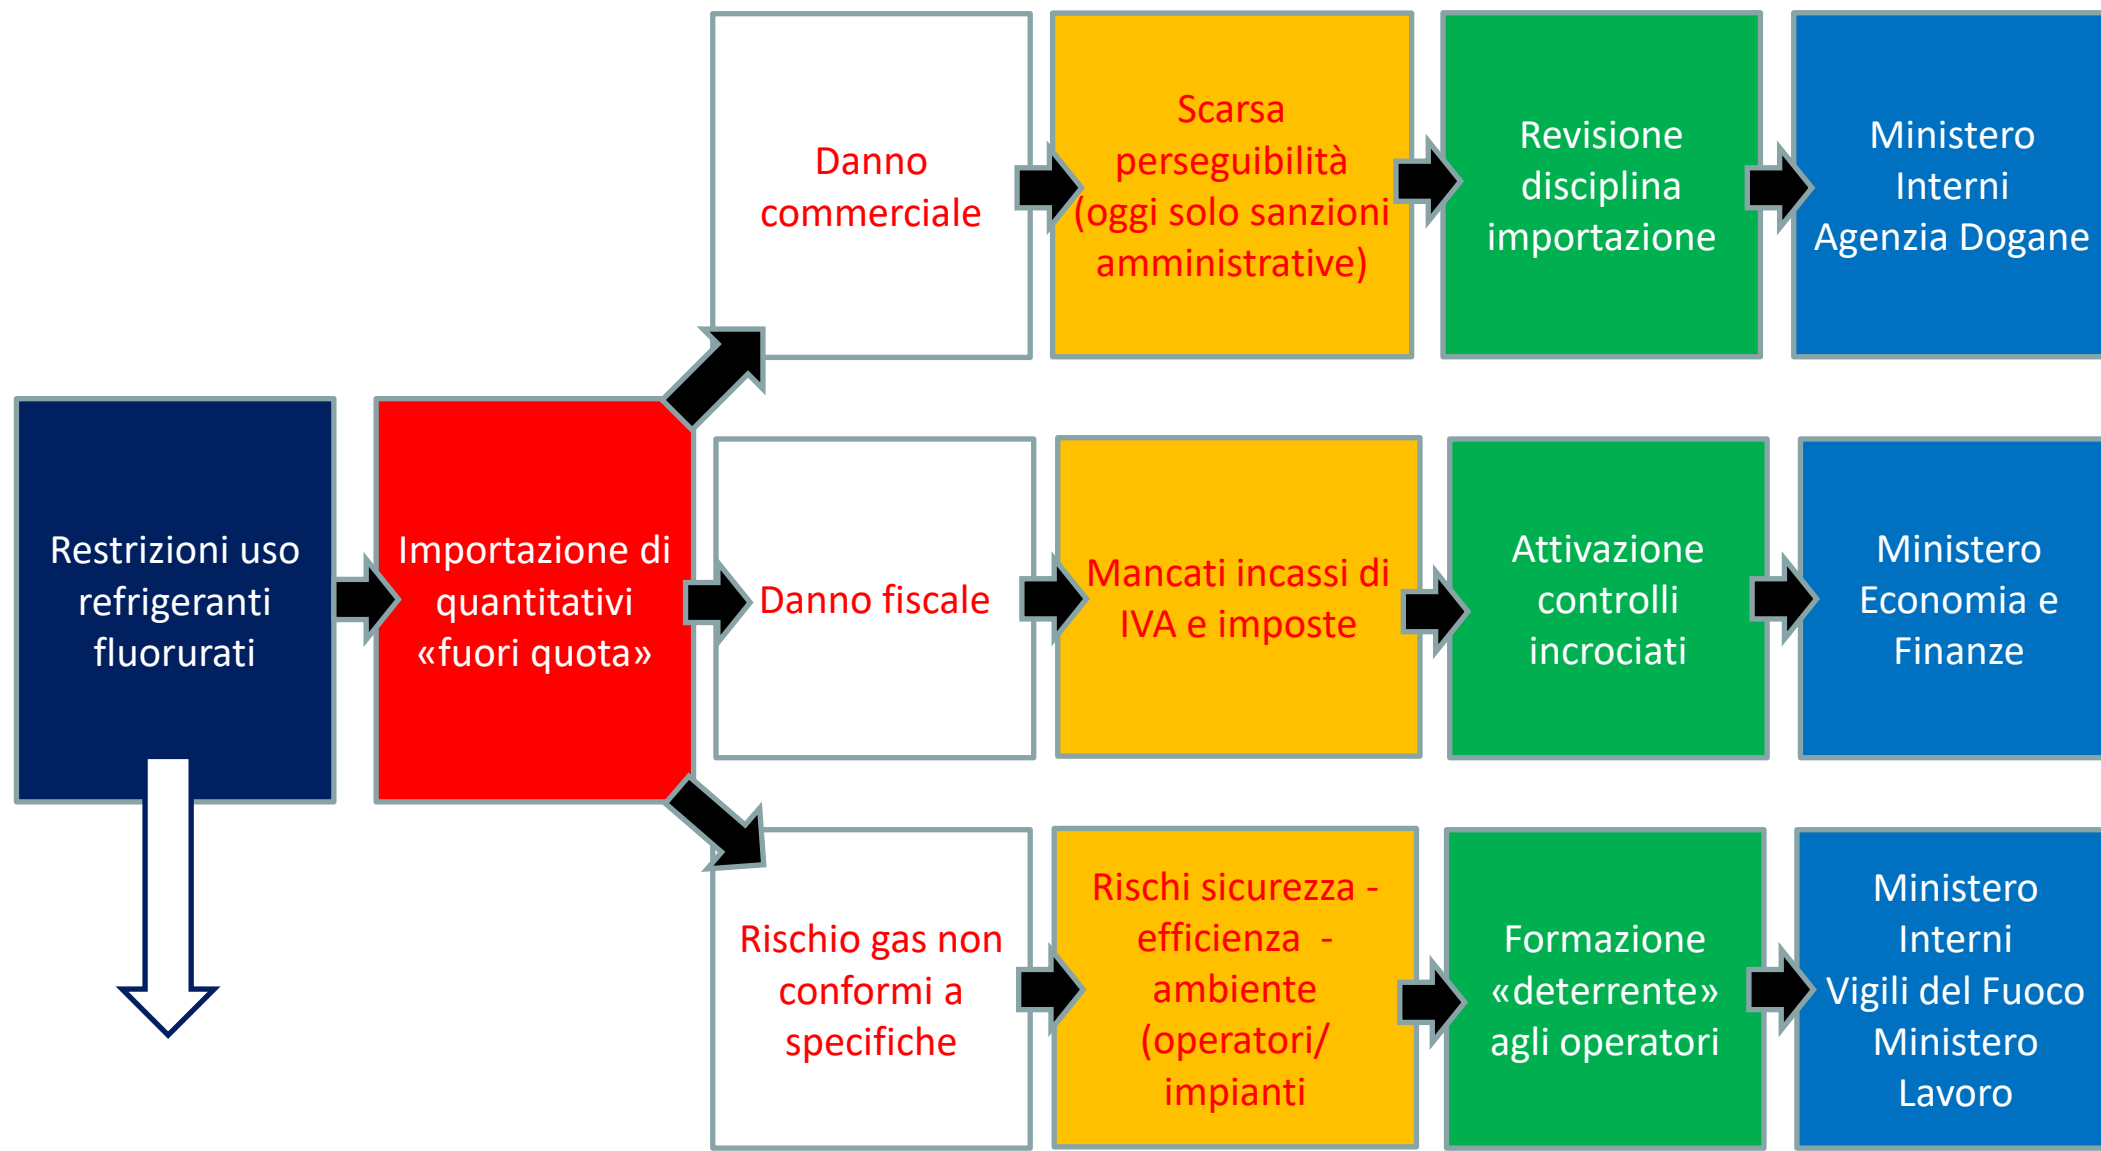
Restrizioni uso refrigeranti fluorurati

Importazione di quantitativi «fuori quota»

Danno commerciale

Scarsa perseguibilità (oggi solo sanzioni amministrative)

Revisione disciplina importazione

Ministero Interni Agenzia Dogane

Danno fiscale

Mancati incassi di IVA e imposte

Attivazione controlli incrociati

Ministero Economia e Finanze

Rischio gas non conformi a specifiche

Rischi sicurezza - efficienza - ambiente (operatori/ impianti

Formazione «deterrente» agli operatori

Ministero Interni Vigili del Fuoco Ministero Lavoro